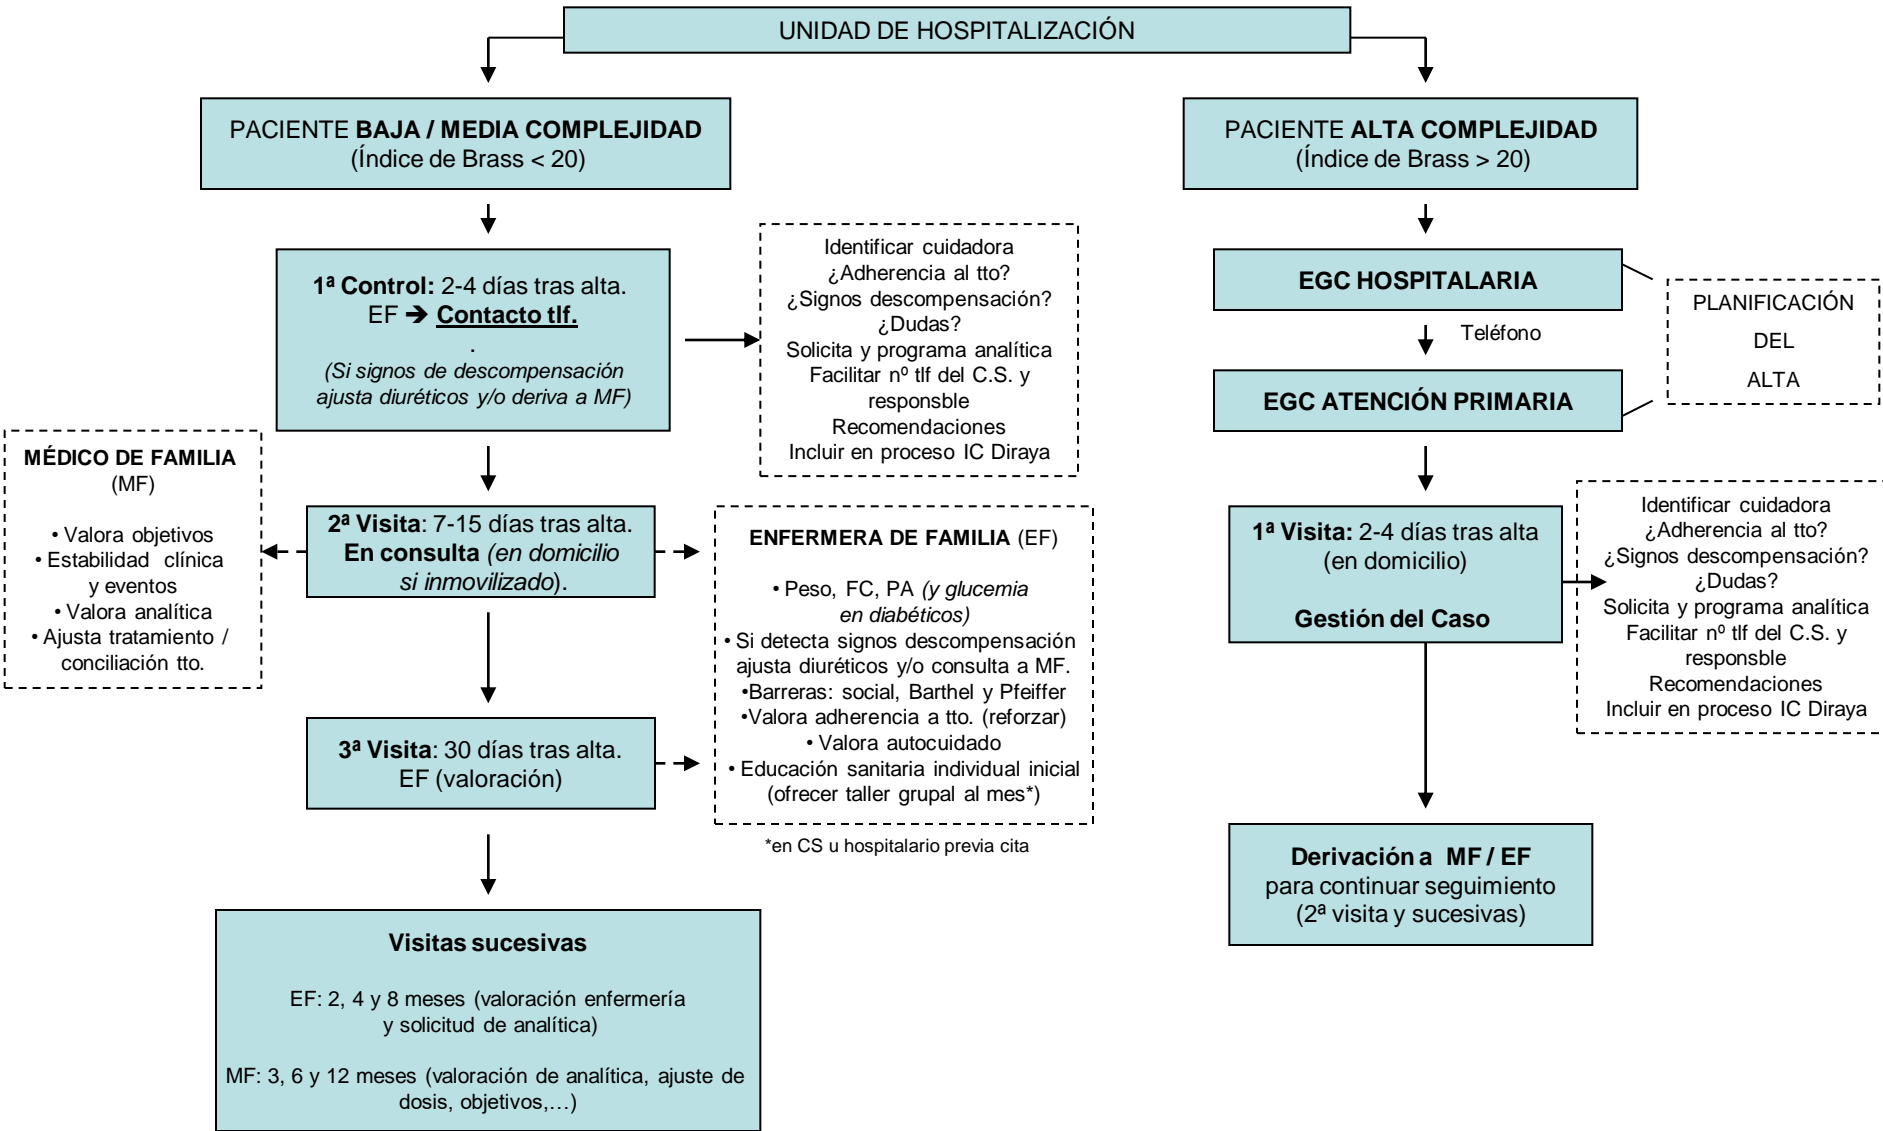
UNIDAD DE HOSPITALIZACIÓN

PACIENTE **BAJA / MEDIA COMPLEJIDAD**
(Índice de Brass < 20)

PACIENTE **ALTA COMPLEJIDAD**
(Índice de Brass > 20)

**1ª Control:** 2-4 días tras alta.
EF ➔ **Contacto tlf.**
.
*(Si signos de descompensación ajusta diuréticos y/o deriva a MF)*

Identificar cuidadora
¿Adherencia al tto?
¿Signos descompensación?
¿Dudas?
Solicita y programa analítica
Facilitar nº tlf del C.S. y responsble
Recomendaciones
Incluir en proceso IC Diraya

**EGC HOSPITALARIA**

Teléfono

**EGC ATENCIÓN PRIMARIA**

PLANIFICACIÓN
DEL
ALTA

**MÉDICO DE FAMILIA**
(MF)

• Valora objetivos
• Estabilidad clínica y eventos
• Valora analítica
• Ajusta tratamiento / conciliación tto.

**2ª Visita**: 7-15 días tras alta.
**En consulta** *(en domicilio si inmovilizado)*.

**ENFERMERA DE FAMILIA** (EF)

• Peso, FC, PA *(y glucemia en diabéticos)*
• Si detecta signos descompensación ajusta diuréticos y/o consulta a MF.
•Barreras: social, Barthel y Pfeiffer
•Valora adherencia a tto. (reforzar)
• Valora autocuidado
• Educación sanitaria individual inicial (ofrecer taller grupal al mes*)

*en CS u hospitalario previa cita

**3ª Visita**: 30 días tras alta.
EF (valoración)

**1ª Visita:** 2-4 días tras alta
(en domicilio)

**Gestión del Caso**

Identificar cuidadora
¿Adherencia al tto?
¿Signos descompensación?
¿Dudas?
Solicita y programa analítica
Facilitar nº tlf del C.S. y responsble
Recomendaciones
Incluir en proceso IC Diraya

**Derivación a MF / EF**
para continuar seguimiento
(2ª visita y sucesivas)

**Visitas sucesivas**

EF: 2, 4 y 8 meses (valoración enfermería y solicitud de analítica)

MF: 3, 6 y 12 meses (valoración de analítica, ajuste de dosis, objetivos,…)